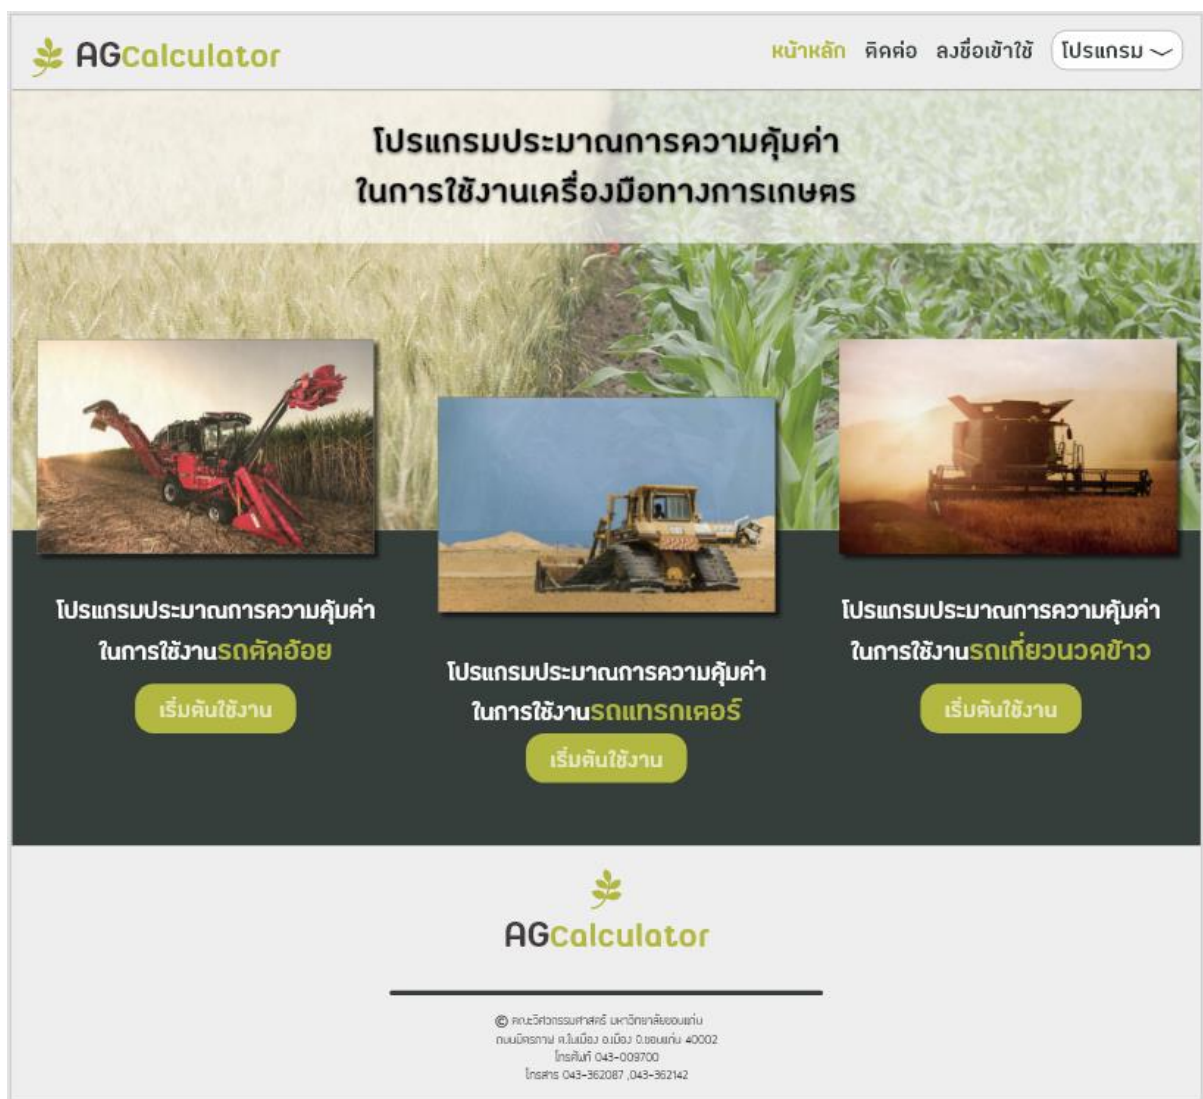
AGCalculator

หน้าหลัก ติดต่อ ลงชื่อเข้าใช้ โปรแกรม

โปรแกรมประมาณการความคุ้มค่า
ในการใช้งานเครื่องมือทางการเกษตร

โปรแกรมประมาณการความคุ้มค่า
ในการใช้งานรถตัดอ้อย

เริ่มต้นใช้งาน

โปรแกรมประมาณการความคุ้มค่า
ในการใช้งานรถแทรกเตอร์

เริ่มต้นใช้งาน

โปรแกรมประมาณการความคุ้มค่า
ในการใช้งานรถเกี่ยวนวดข้าว

เริ่มต้นใช้งาน

AGCalculator

© คณะวิศวกรรมศาสตร์ มหาวิทยาลัยขอนแก่น
ถนนมิตรภาพ ต.ในเมือง อ.เมือง จ.ขอนแก่น 40002
โทรศัพท์ 043-009700
โทรสาร 043-362087 ,043-362142